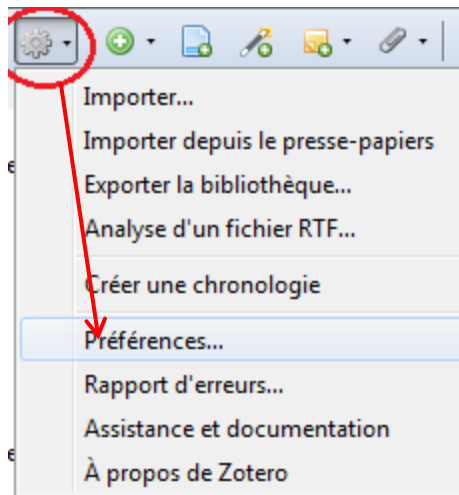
Importer...
Importer depuis le presse-papiers
Exporter la bibliothèque...
Analyse d'un fichier RTF...
Créer une chronologie
Préférences...
Rapport d'erreurs...
Assistance et documentation
À propos de Zotero